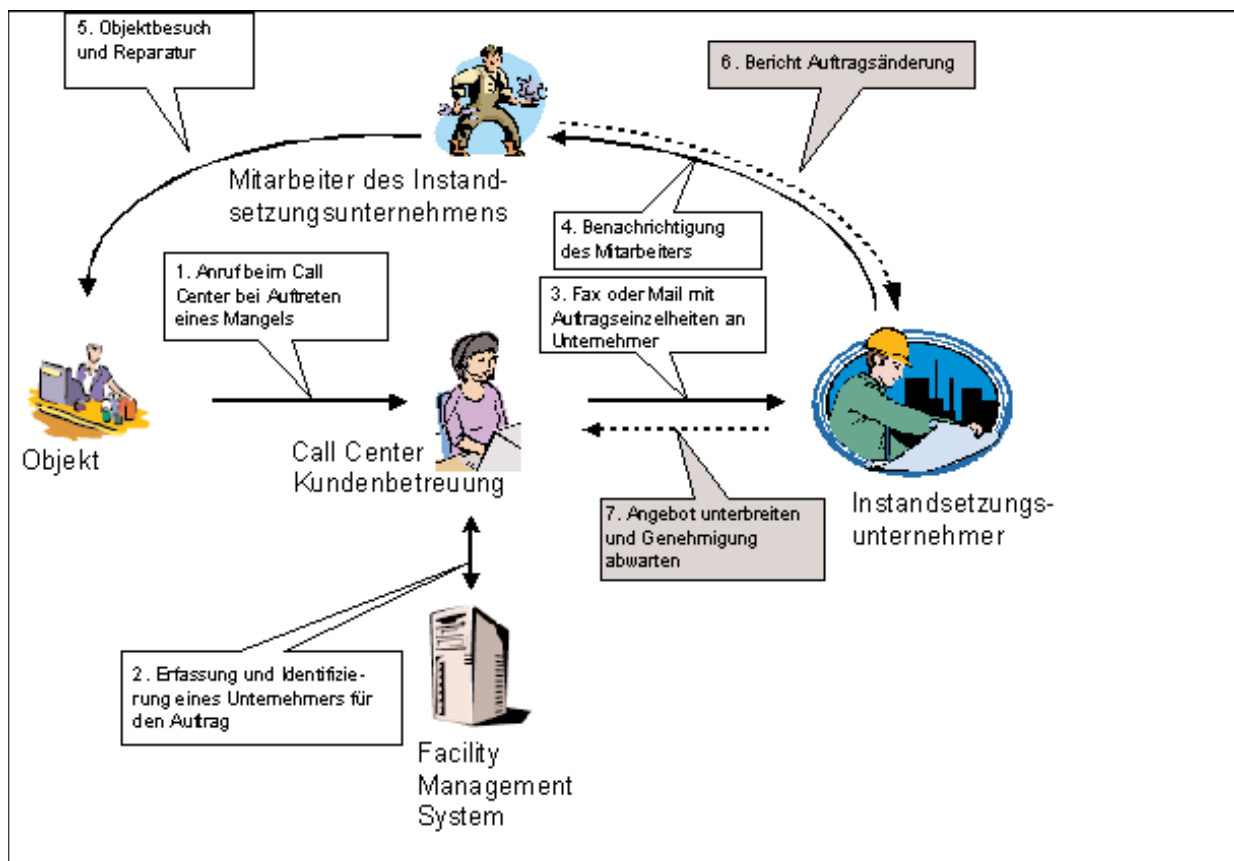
5. Objektbesuch und Reparatur

6. Bericht Auftragsänderung

Mitarbeiter des Instandsetzungsunternehmens

4. Benachrichtigung des Mitarbeiters

1. Anruf beim Call Center bei Auftreten eines Mangels

3. Fax oder Mail mit Auftragseinzelheiten an Unternehmer

Objekt

Call Center Kundenbetreuung

Instandsetzungsunternehmer

7. Angebot unterbreiten und Genehmigung abwarten

2. Erfassung und Identifizierung eines Unternehmers für den Auftrag

Facility Management System